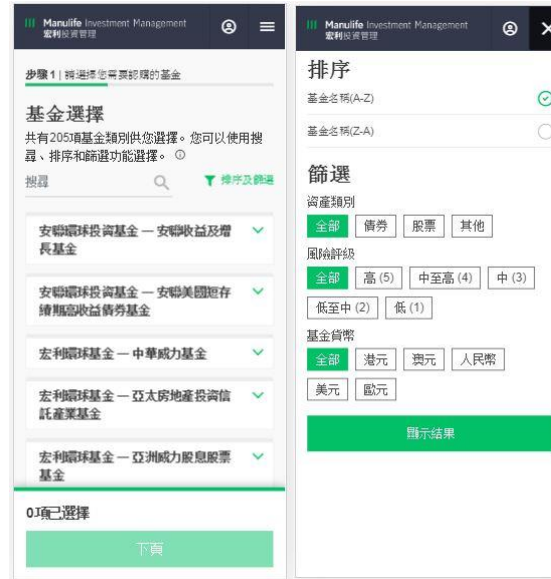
Manulife Investment Management
宏利投資管理

步驟1 | 請選擇您需要認購的基金

基金選擇
共有205項基金類別供您選擇。您可以使用搜尋、排序和篩選功能選擇。

搜尋

排序及篩選

安聯環球投資基金 — 安聯收益及增長基金

安聯環球投資基金 — 安聯美國短存續期高收益債券基金

宏利環球基金 — 中華威力基金

宏利環球基金 — 亞太房地產投資信託產業基金

宏利環球基金 — 亞洲威力股息股票基金

0項已選擇

下頁

Manulife Investment Management
宏利投資管理

排序
基金名稱(A-Z)
基金名稱(Z-A)

篩選
資產類別
全部 債券 股票 其他
風險評級
全部 高 (5) 中至高 (4) 中 (3)
低至中 (2) 低 (1)
基金貨幣
全部 港元 澳元 人民幣
美元 歐元

顯示結果